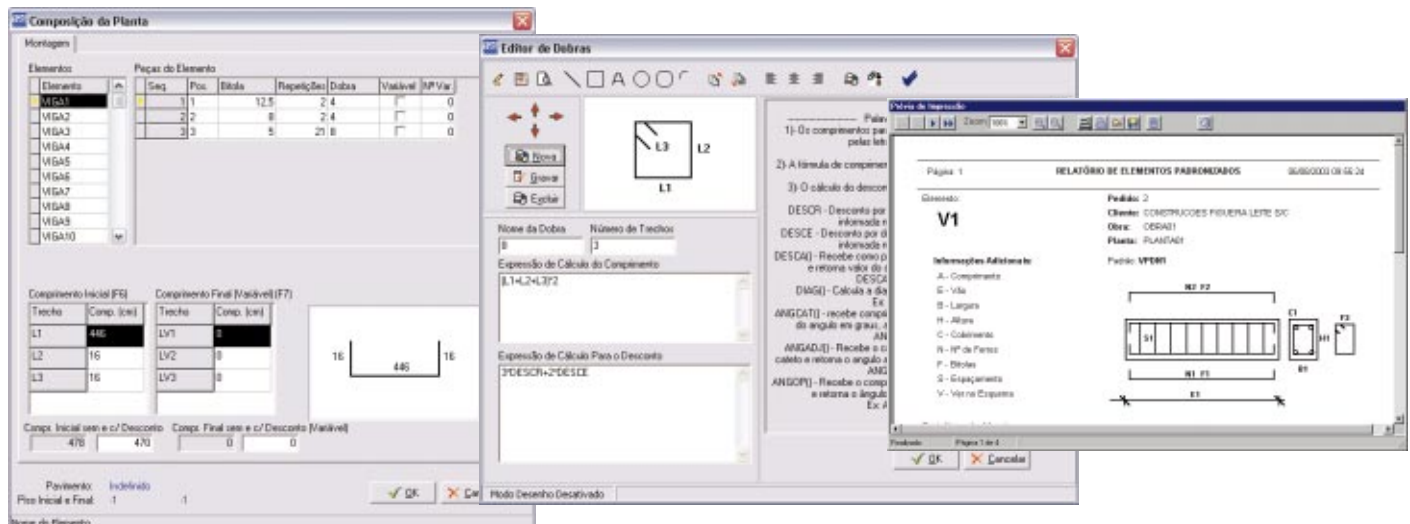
Composição da Planta

Montagem

Elementos

| Elemento |
|---|
| VIGA1 |
| VIGA2 |
| VIGA3 |
| VIGA4 |
| VIGA5 |
| VIGA6 |
| VIGA7 |
| VIGA8 |
| VIGA9 |
| VIGA10 |

Peças do Elemento

| Seq. | Pos. | Bitola | Repetições | Dobra | Variável | Nº Var |
|---|---|---|---|---|---|---|
| 1 | 1 | 12.5 | 2 | 4 | | 0 |
| 2 | 2 | 8 | 2 | 4 | | 0 |
| 3 | 3 | 5 | 21 | 8 | | 0 |

Comprimento Inicial (F6)

| Trecho | Comp. (cm) |
|---|---|
| L1 | 446 |
| L2 | 16 |
| L3 | 16 |

Comprimento Final (Variável) (F7)

| Trecho | Comp. (cm) |
|---|---|
| LV1 | 0 |
| LV2 | 0 |
| LV3 | 0 |

16 446 16

Comp. Inicial sem e c/ Desconto 478 470 Comp. Final sem e c/ Desconto (Variável) 0 0

Pavimento: Indefinido
Piso Inicial e Final: 1 1

OK Ca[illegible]

Nome do Elemento

Editor de Dobras

Nova
Gravar
Excluir

L3 L2 L1

Nome da Dobra 8
Número de Trechos 3

Expressão de Cálculo do Comprimento
(L1+L2+L3)*2

Expressão de Cálculo Para o Desconto
3*DESCR+2*DESCE

Pala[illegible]
1)- Os comprimentos pa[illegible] pelas let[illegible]
2) A fórmula de comprimen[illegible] informada e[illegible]
3) O cálculo do descon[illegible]
DESCR - Desconto por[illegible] informada e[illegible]
DESCE - Desconto por d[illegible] informada e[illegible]
DESCA() - Recebe como p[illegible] e retorna valor do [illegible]
DESCA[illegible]
DIAG() - Calcula a dia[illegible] Ex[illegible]
ANGCAT() - recebe compr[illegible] do angulo em graus, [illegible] AN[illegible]
ANGADJ() - Recebe o c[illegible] cateto e retorna o angulo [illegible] ANG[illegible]
ANGOP() - Recebe o comp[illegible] e retorna o ângulo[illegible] Ex: A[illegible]

Modo Desenho Desativado

OK Cancelar

Prévia de Impressão

Zoom 100%

Página: 1 RELATÓRIO DE ELEMENTOS PADRONIZADOS 06/08/2003 08:55:24

Elemento:
V1

Pedido: 2
Cliente: CONSTRUCOES FIGUEIRA LEITE S/C
Obra: OBRA01
Planta: PLANTA01
Padrão: VPD001

Informações Adicionais:
A - Comprimento
E - Vão
B - Largura
H - Altura
C - Cobrimento
N - Nº de Ferros
F - Bitolas
S - Espaçamento
V - Vão na Esquerda

N2 F2
C1
S1
H1
F3
B1
N1 F1
E1

Pendente Página 1 de 4